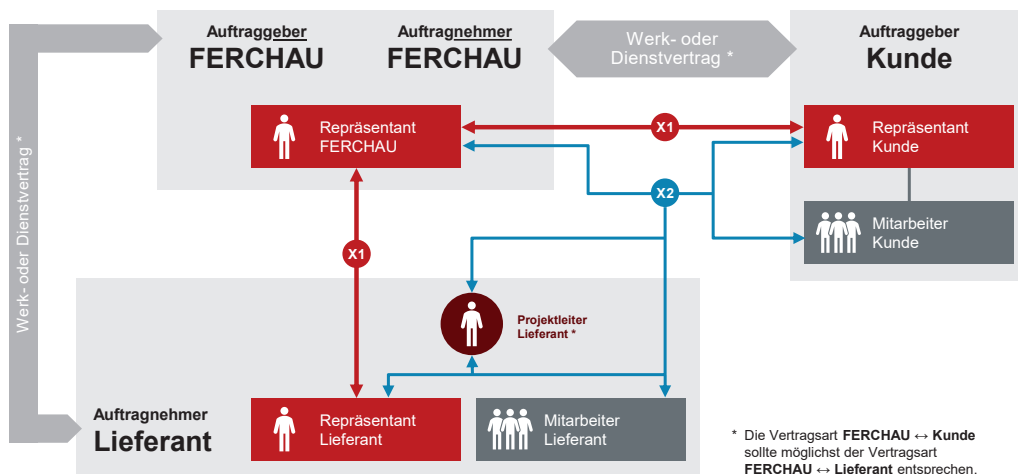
Auftraggeber
FERCHAU

Auftragnehmer
FERCHAU

Werk- oder Dienstvertrag *

Auftraggeber
Kunde

Werk- oder Dienstvertrag *

Repräsentant FERCHAU

X1

Repräsentant Kunde

X2

Mitarbeiter Kunde

X1

Projektleiter Lieferant *

Auftragnehmer
Lieferant

Repräsentant Lieferant

Mitarbeiter Lieferant

* Die Vertragsart **FERCHAU ↔ Kunde** sollte möglichst der Vertragsart **FERCHAU ↔ Lieferant** entsprechen.